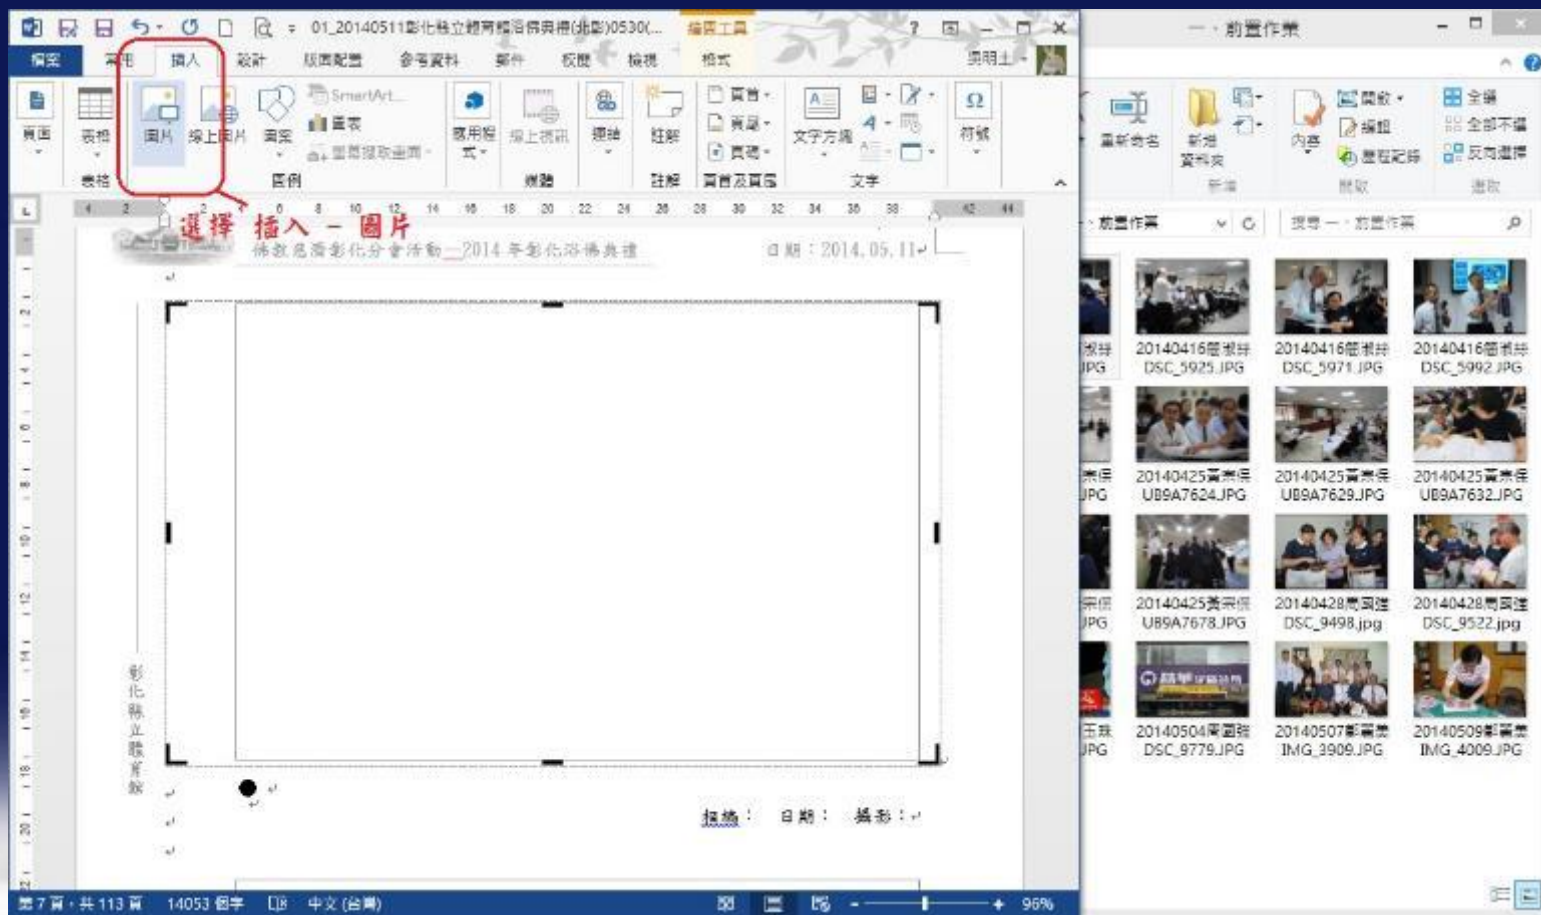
01_20140511彰化縣立體育館浴佛典禮(北彰)0530(...
繪圖工具
?
檔案 常用 插入 設計 版面配置 參考資料 郵件 校閱 檢視 格式
頁面 表格 圖片 線上圖片 圖案 SmartArt 圖表 螢幕擷取畫面 應用程式 線上視訊 連結 註解 頁首 頁尾 頁碼 文字方塊 符號
表格 圖例 媒體 註解 頁首及頁尾 文字
選擇 插入 － 圖片
佛教慈濟彰化分會活動—2014 年彰化浴佛典禮
日期：2014.05.11
彰化縣立體育館
描述： 日期： 攝影：
第 7 頁，共 113 頁 14053 個字 中文 (台灣) 96%

前置作業
重新命名 新增資料夾 內容 開啟 編輯 歷程記錄 全選 全部不選 反向選擇
新增 開啟 選取
前置作業
搜尋 — 前置作業
20140416薈濟拌 DSC_5925.JPG
20140416薈濟拌 DSC_5971.JPG
20140416薈濟拌 DSC_5992.JPG
20140425黃素保 UB9A7624.JPG
20140425黃素保 UB9A7629.JPG
20140425黃素保 UB9A7632.JPG
20140425黃素保 UB9A7678.JPG
20140428周國雄 DSC_9498.jpg
20140428周國雄 DSC_9522.jpg
20140504周國雄 DSC_9779.JPG
20140507鄭菁美 IMG_3909.JPG
20140509鄭菁美 IMG_4009.JPG